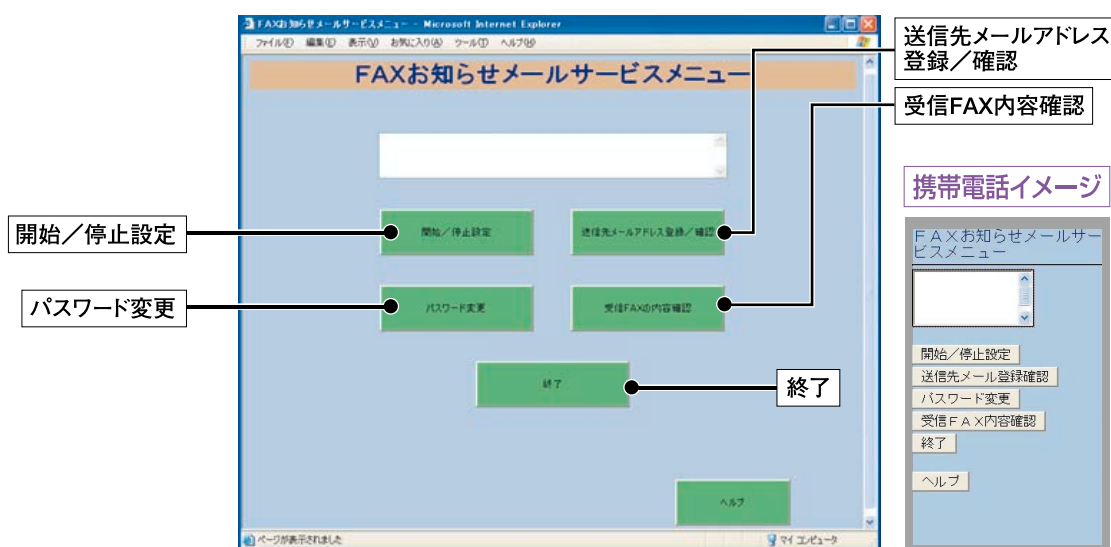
FAXお知らせメールサービスメニュー - Microsoft Internet Explorer

ファイル(F) 編集(E) 表示(V) お気に入り(A) ツール(T) ヘルプ(H)

FAXお知らせメールサービスメニュー

開始／停止設定

送信先メールアドレス登録／確認

パスワード変更

受信FAXの内容確認

終了

ヘルプ

ページが表示されました

マイ コンピュータ

送信先メールアドレス登録／確認

受信FAX内容確認

開始／停止設定

パスワード変更

終了

携帯電話イメージ

ＦＡＸお知らせメールサービスメニュー

開始／停止設定

送信先メール登録確認

パスワード変更

受信ＦＡＸ内容確認

終了

ヘルプ